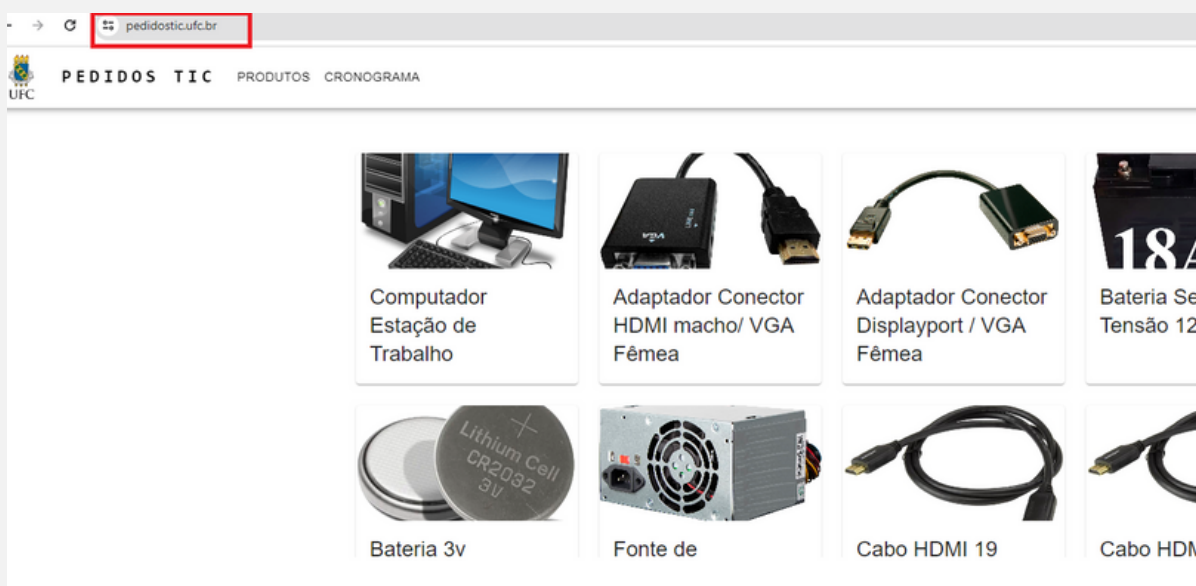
pedidostic.ufc.br

UFC PEDIDOS TIC PRODUTOS CRONOGRAMA

Computador Estação de Trabalho

Adaptador Conector HDMI macho/ VGA Fêmea

Adaptador Conector Displayport / VGA Fêmea

18A

Bateria Se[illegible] Tensão 12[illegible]

Lithium Cell CR2032 3V

Bateria 3v

Fonte de

Cabo HDMI 19

Cabo HDM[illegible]